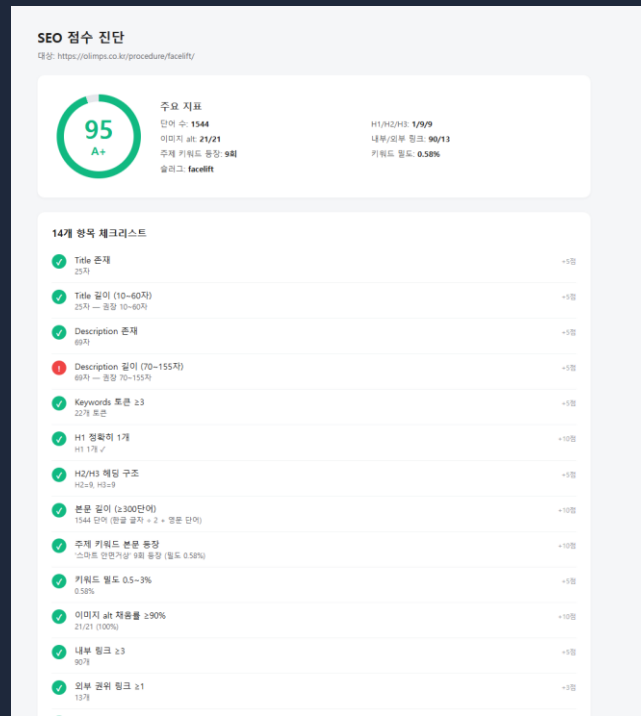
SEO 점수 진단
대상: https://olimps.co.kr/procedure/facelift/

95
A+

주요 지표
단어 수: 1544
이미지 alt: 21/21
주제 키워드 등장: 9회
슬러그: facelift

H1/H2/H3: 1/9/9
내부/외부 링크: 90/13
키워드 밀도: 0.58%

14개 항목 체크리스트

Title 존재
25자
+5점

Title 길이 (10~60자)
25자 — 권장 10~60자
+5점

Description 존재
69자
+5점

Description 길이 (70~155자)
69자 — 권장 70~155자
+5점

Keywords 토큰 ≥3
22개 토큰
+5점

H1 정확히 1개
H1 1개 ✓
+10점

H2/H3 헤딩 구조
H2=9, H3=9
+5점

본문 길이 (≥300단어)
1544 단어 (한글 글자 ÷ 2 + 영문 단어)
+10점

주제 키워드 본문 등장
'스마트 안면거상' 9회 등장 (밀도 0.58%)
+10점

키워드 밀도 0.5~3%
0.58%
+5점

이미지 alt 채움률 ≥90%
21/21 (100%)
+10점

내부 링크 ≥3
90개
+5점

외부 권위 링크 ≥1
13개
+3점